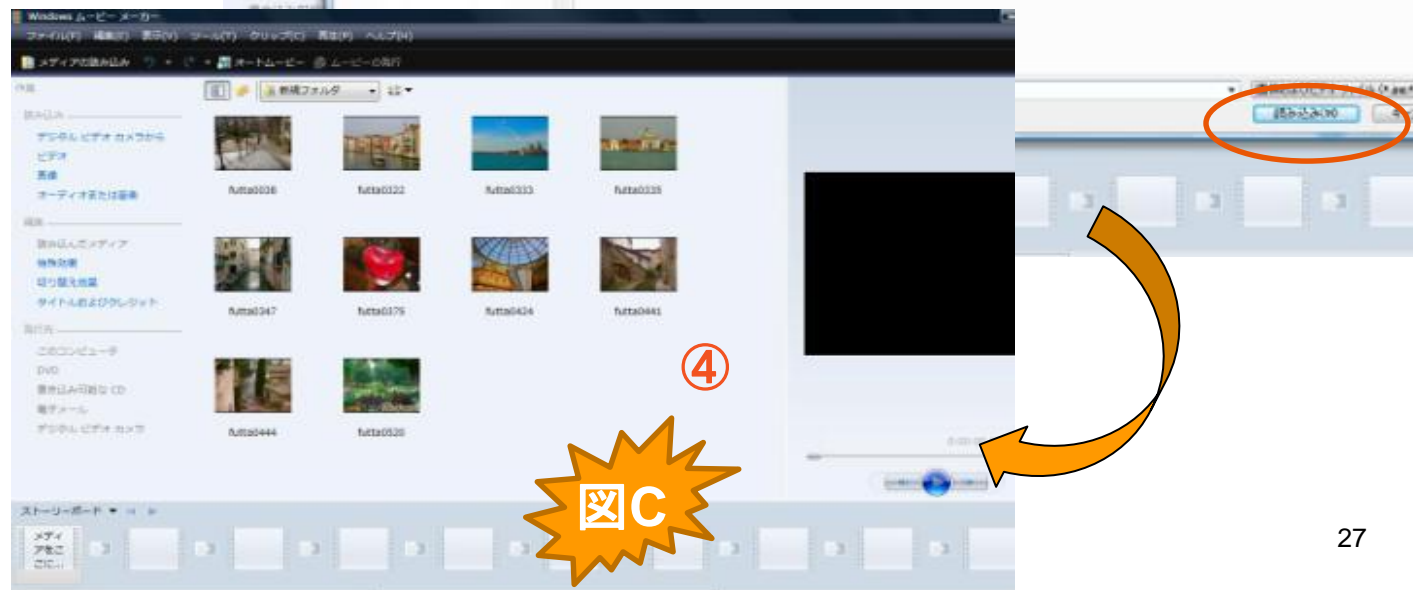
Windows ムービー メーカー

ファイル(F) 編集(E) 表示(V) ツール(T) クリップ(C) 再生(P) ヘルプ(H)

メディアの読み込み オートムービー ムービーの発行

作業

読み込み

デジタル ビデオ カメラから

ビデオ

画像

オーディオまたは音楽

編集

読み込んだメディア

特殊効果

切り替え効果

タイトルおよびクレジット

発行先

このコンピュータ

DVD

書き込み可能な CD

電子メール

デジタル ビデオ カメラ

新規フォルダ

futta0038

futta0322

futta0333

futta0335

futta0347

futta0379

futta0424

futta0441

futta0444

futta0520

読み込み(O)

④

図C

ストーリーボード

メディアをここに...

27